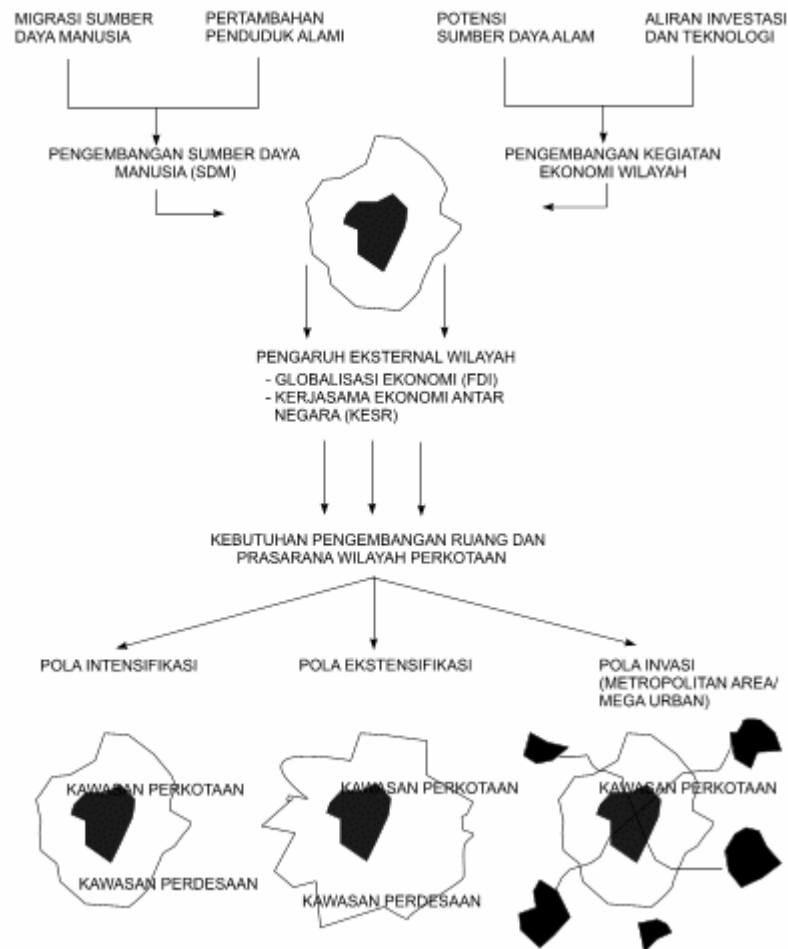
MIGRASI SUMBER DAYA MANUSIA

PERTAMBAHAN PENDUDUK ALAMI

POTENSI SUMBER DAYA ALAM

ALIRAN INVESTASI DAN TEKNOLOGI

PENGEMBANGAN SUMBER DAYA MANUSIA (SDM)

PENGEMBANGAN KEGIATAN EKONOMI WILAYAH

PENGARUH EKSTERNAL WILAYAH
- GLOBALISASI EKONOMI (FDI)
- KERJASAMA EKONOMI ANTAR NEGARA (KESR)

KEBUTUHAN PENGEMBANGAN RUANG DAN PRASARANA WILAYAH PERKOTAAN

POLA INTENSIFIKASI

POLA EKSTENSIFIKASI

POLA INVASI (METROPOLITAN AREA/ MEGA URBAN)

KAWASAN PERKOTAAN

KAWASAN PERDESAAN

KAWASAN PERKOTAAN

KAWASAN PERDESAAN

KAWASAN PERKOTAAN